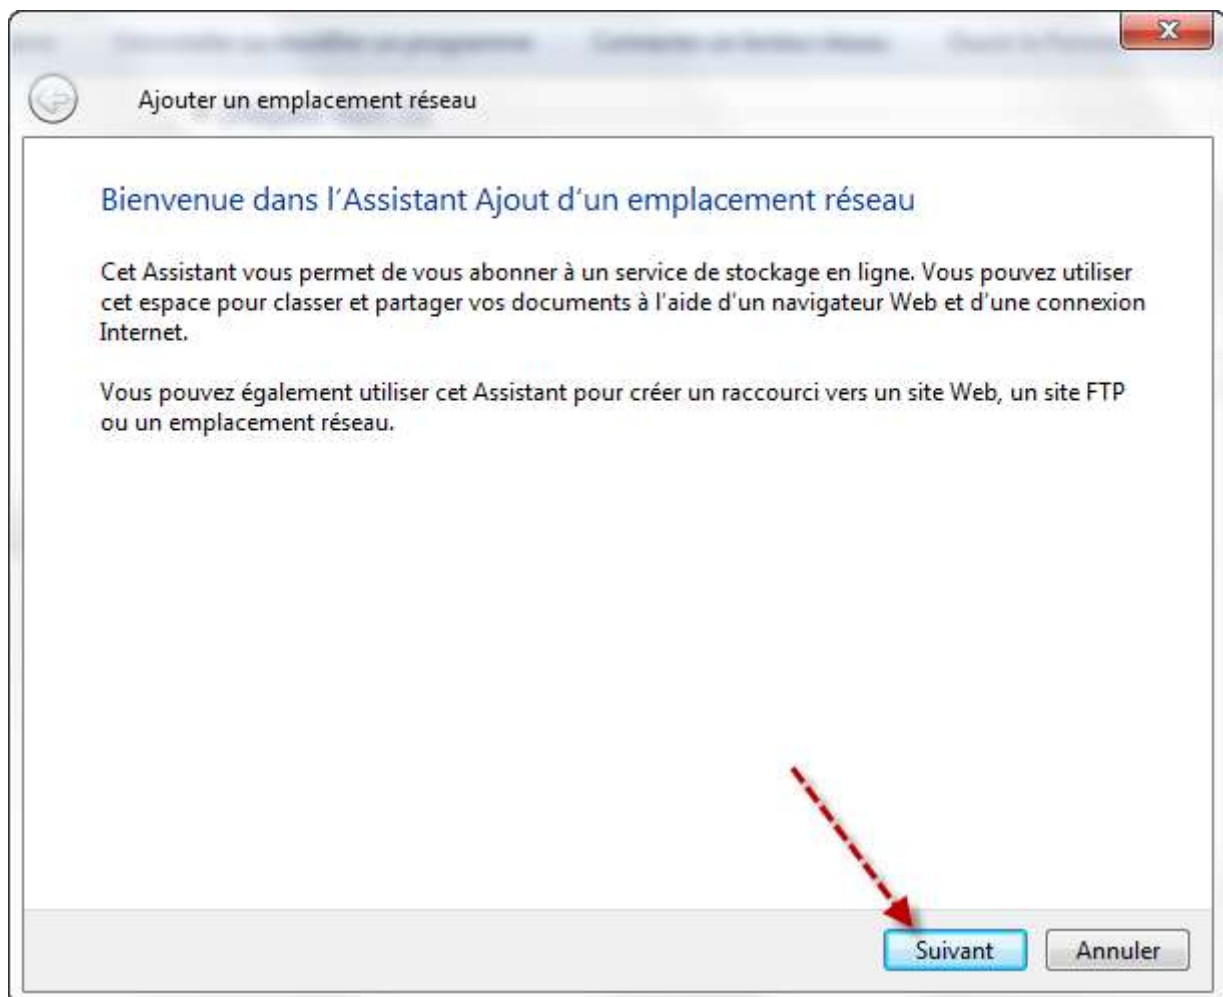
Ajouter un emplacement réseau

Bienvenue dans l'Assistant Ajout d'un emplacement réseau

Cet Assistant vous permet de vous abonner à un service de stockage en ligne. Vous pouvez utiliser cet espace pour classer et partager vos documents à l'aide d'un navigateur Web et d'une connexion Internet.

Vous pouvez également utiliser cet Assistant pour créer un raccourci vers un site Web, un site FTP ou un emplacement réseau.

Suivant

Annuler